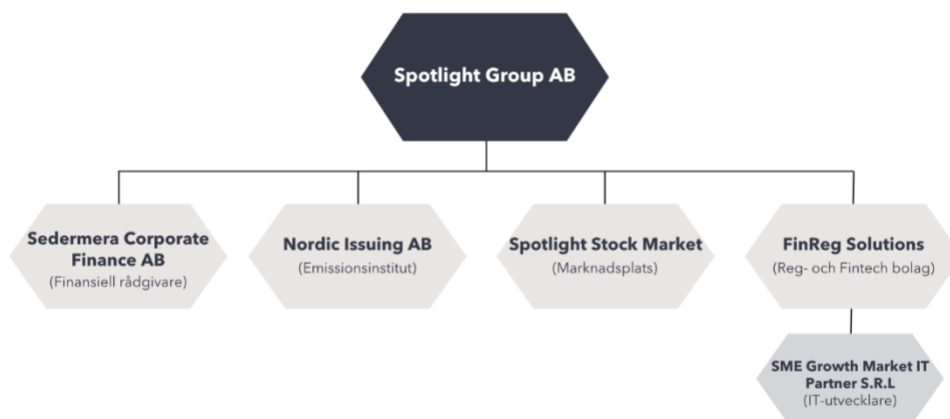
Spotlight Group AB

Sedermera Corporate Finance AB
(Finansiell rådgivare)

Nordic Issuing AB
(Emissionsinstitut)

Spotlight Stock Market
(Marknadsplats)

FinReg Solutions
(Reg- och Fintech bolag)

SME Growth Market IT Partner S.R.L
(IT-utvecklare)